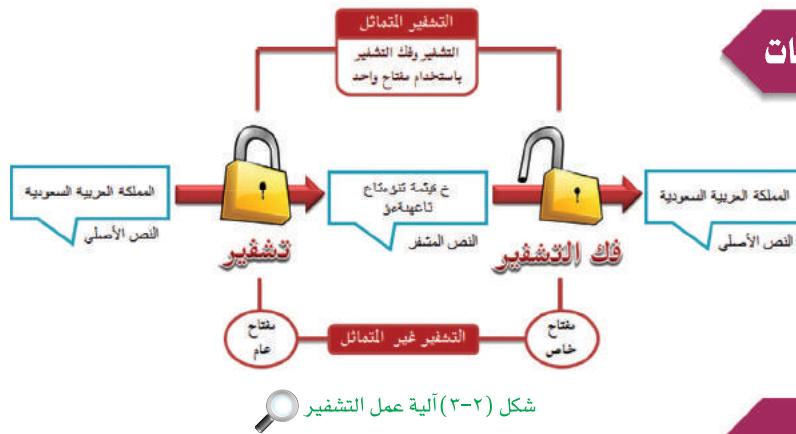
ات

التشفير المتماثل

التشفير وفك التشفير باستخدام مفتاح واحد

المملكة العربية السعودية

النص الأصلي

تشفير

غ بخثمة تثومئاج تاعهياقوغ

النص المشفر

فك التشفير

المملكة العربية السعودية

النص الأصلي

مفتاح عام

التشفير غير المتماثل

مفتاح خاص

شكل (٢-٣) آلية عمل التشفير